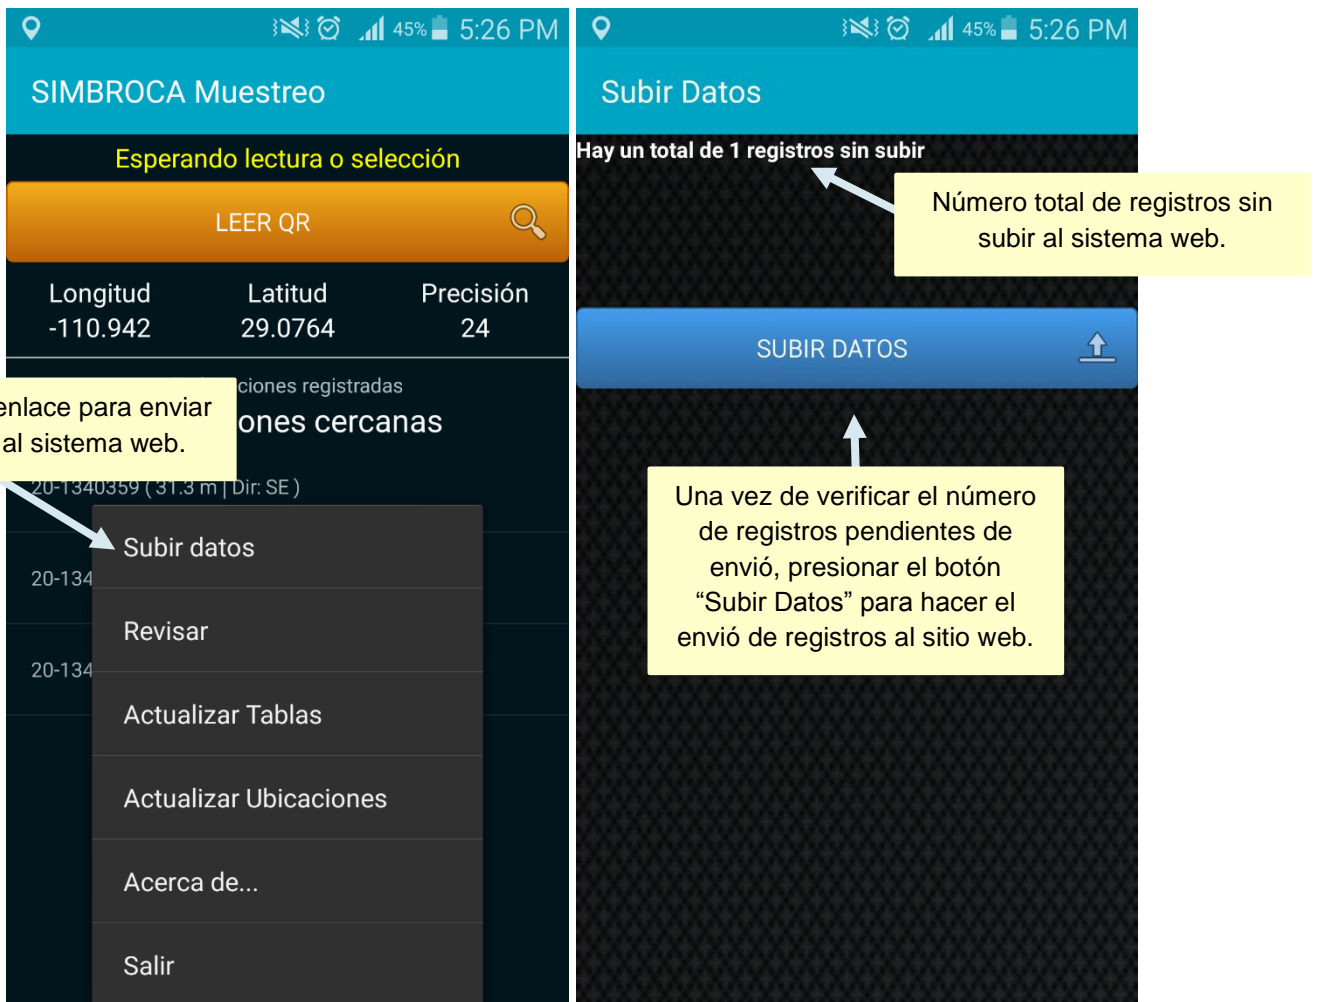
45% 5:26 PM

SIMBROCA Muestreo

Esperando lectura o selección

LEER QR

| Longitud | Latitud | Precisión |
|---|---|---|
| -110.942 | 29.0764 | 24 |

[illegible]ciones registradas
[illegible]ones cercanas

enlace para enviar al sistema web.

20-1340359 ( 31.3 m | Dir: SE )

20-134

20-134

Subir datos

Revisar

Actualizar Tablas

Actualizar Ubicaciones

Acerca de...

Salir

45% 5:26 PM

Subir Datos

Hay un total de 1 registros sin subir

Número total de registros sin subir al sistema web.

SUBIR DATOS

Una vez de verificar el número de registros pendientes de envió, presionar el botón “Subir Datos” para hacer el envió de registros al sitio web.